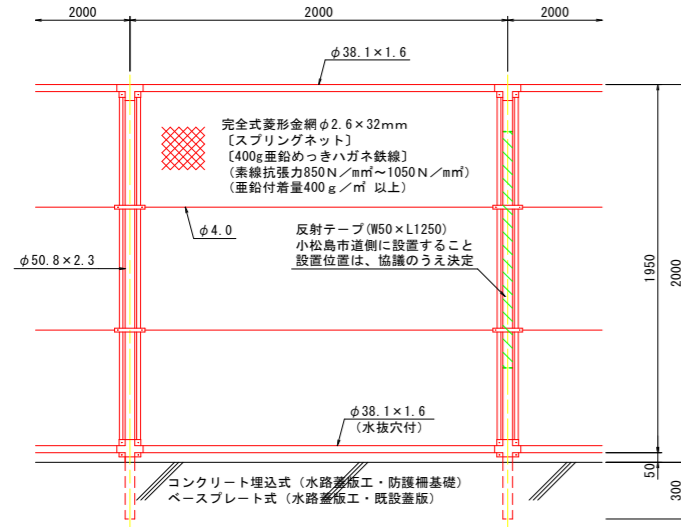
2000
2000
2000

$\phi$38.1×1.6

完全式菱形金網$\phi$2.6×32mm
〔スプリングネット〕
〔400g亜鉛めっきハガネ鉄線〕
（素線抗張力850N／mm²～1050N／mm²）
（亜鉛付着量400g／m² 以上）

$\phi$4.0

反射テープ（W50×L1250）
小松島市道側に設置すること
設置位置は、協議のうえ決定

$\phi$50.8×2.3

1950
2000

$\phi$38.1×1.6
（水抜穴付）

50
300

コンクリート埋込式（水路蓋版工・防護柵基礎）
ベースプレート式（水路蓋版工・既設蓋版）